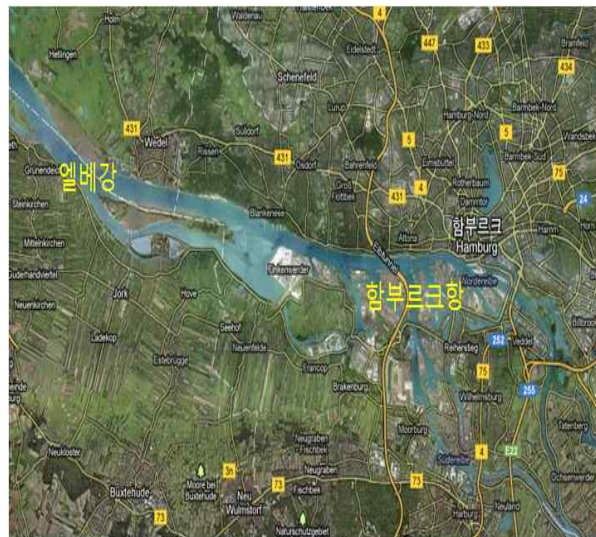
Holm
Waldenau
4
447
433
Bramfeld
Hetlingen
Schenefeld
Eidelstedt
434
Barmbek-Nord
Lurup
Hamburg-Nord
5
Wandsbek
431
Wedel
Sülldorf
431
Osdorf
Bahrenfeld
5
Eimsbüttel
Barmbek-Süd
엘베강
Grünendeich
Rissen
4
Rotherbaum
75
Steinkirchen
Groß Flottbek
431
24
Blankenese
Altona
함부르크
Hamburg
Mittelnkirchen
Hamm
Guderhandviertel
Finkenwerder
Neuenkirchen
Hove
함부르크항
Jork
Seehof
Veddel
252
Ladekop
Estebrügge
Neuenfelde
Reiherstieg
75
Francop
Brakenburg
Wilhelmsburg
255
Moorburg
Tatenberg
Neukloster
4
E22
Neugraben Fischbek
Buxtehude
Moore bei Buxtehude
3n
Neugraben
Neu Wulmstorf
73
Fischbek
73
Neuland
73
Naturschutzgebiet
Harburg